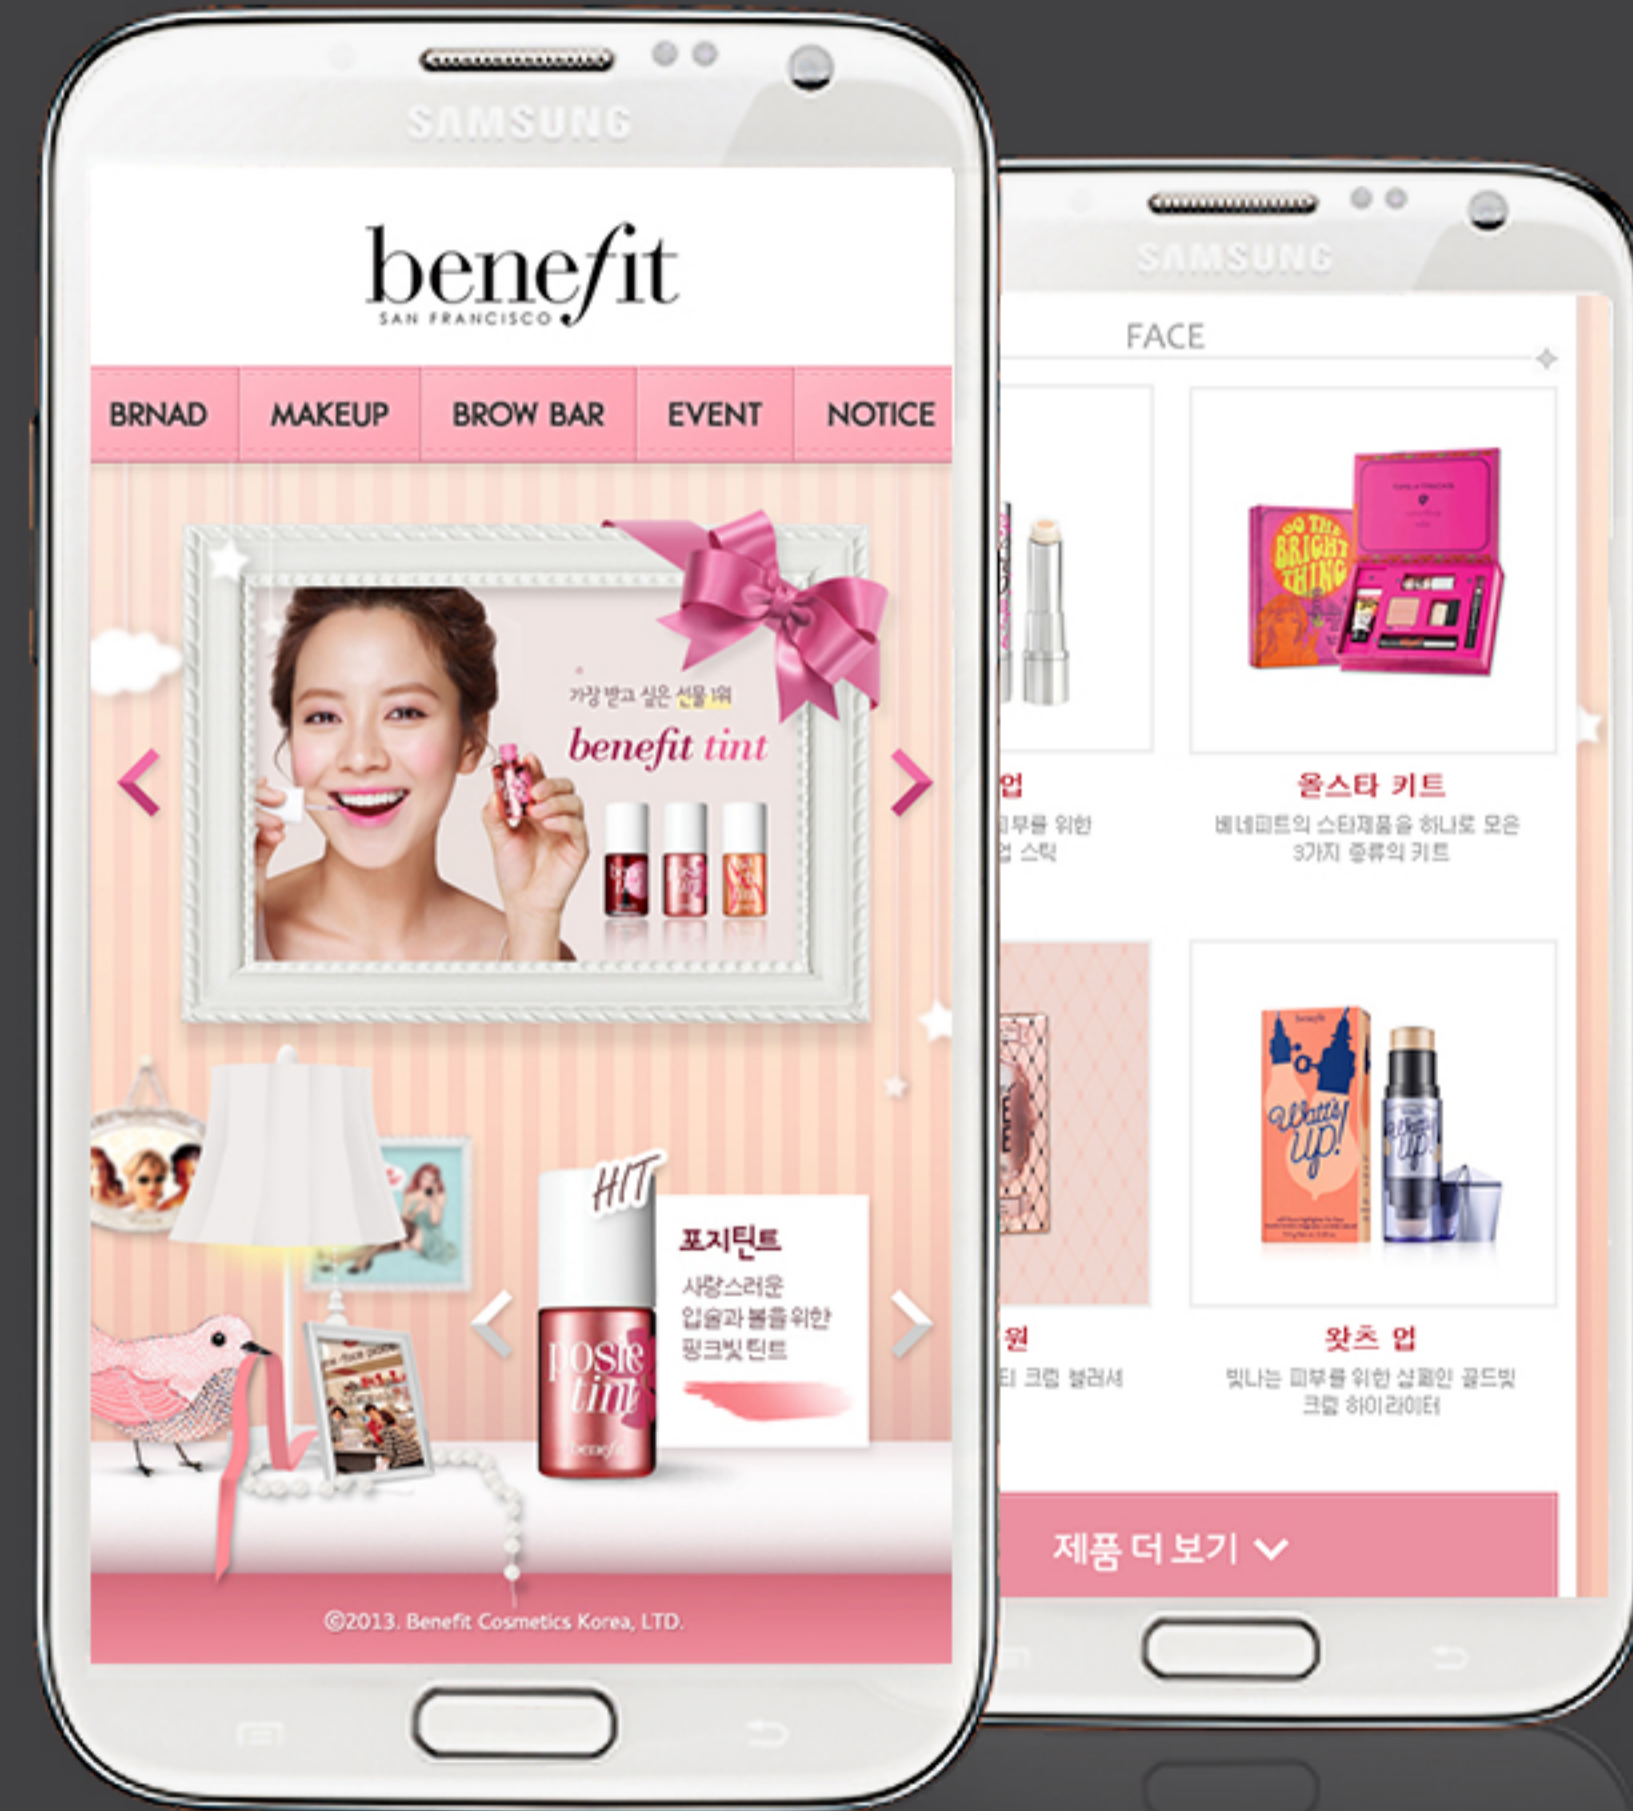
SAMSUNG

benefit
SAN FRANCISCO

BRNAD MAKEUP BROW BAR EVENT NOTICE

가장 받고 싶은 선물 1위
benefit tint

HIT
posie tint
benefit

포지틴트
사랑스러운 입술과 볼을 위한 핑크빛 틴트

©2013. Benefit Cosmetics Korea, LTD.

SAMSUNG

FACE

DO THE BRIGHT THING

업
피부를 위한
업 스틱

올스타 키트
베네피트의 스타제품을 하나로 모은 3가지 종류의 키트

Watt's up!
benefit

원
티 크림 블러셔

왓츠 업
빛나는 피부를 위한 샴페인 골드빛 크림 하이라이터

제품 더 보기